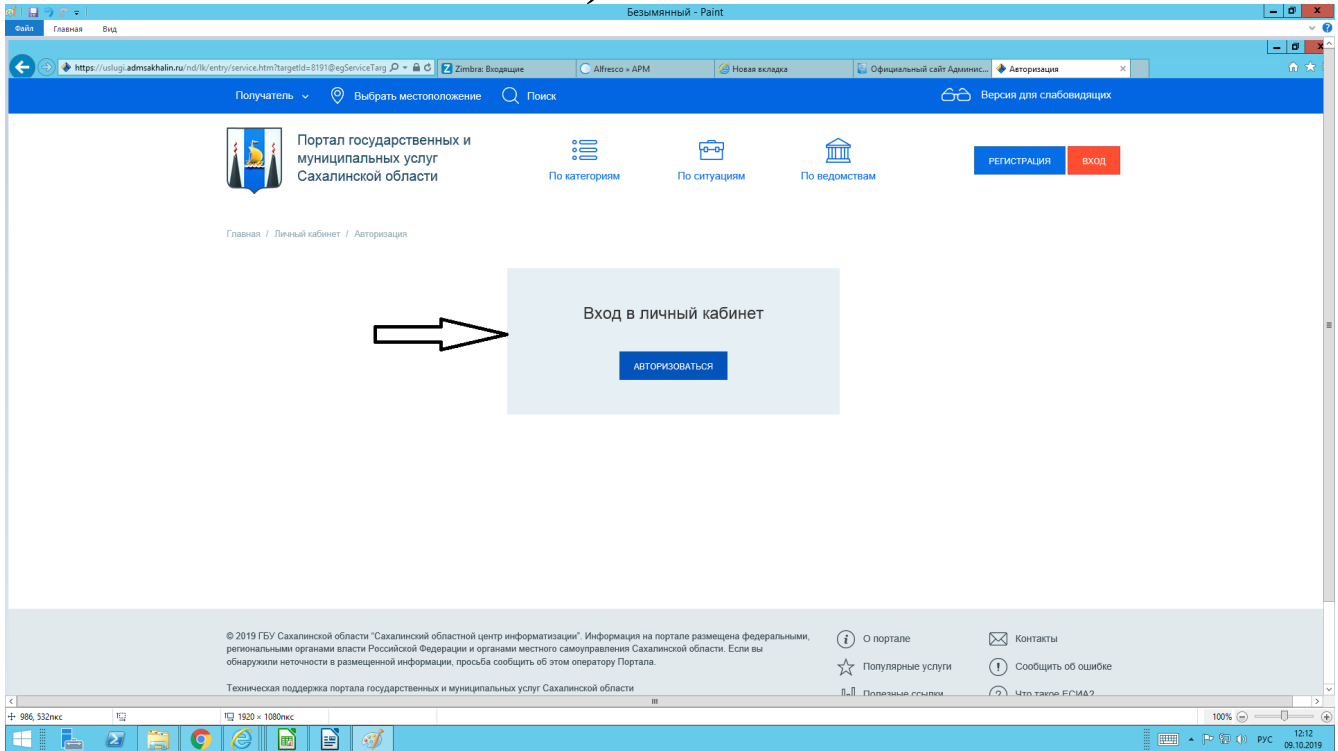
Безымянный - Paint
Файл Главная Вид

https://uslugi.admsakhalin.ru/nd/lk/entry/service.htm?targetId=8191@egServiceTarg
Zimbra: Входящие
Alfresco » АРМ
Новая вкладка
Официальный сайт Админис...
Авторизация

Получатель Выбрать местоположение Поиск
Версия для слабовидящих

Портал государственных и муниципальных услуг Сахалинской области

По категориям По ситуациям По ведомствам

РЕГИСТРАЦИЯ ВХОД

Главная / Личный кабинет / Авторизация

Вход в личный кабинет

АВТОРИЗОВАТЬСЯ

© 2019 ГБУ Сахалинской области "Сахалинский областной центр информатизации". Информация на портале размещена федеральными, региональными органами власти Российской Федерации и органами местного самоуправления Сахалинской области. Если вы обнаружили неточности в размещенной информации, просьба сообщить об этом оператору Портала.

Техническая поддержка портала государственных и муниципальных услуг Сахалинской области

О портале
Контакты
Популярные услуги
Сообщить об ошибке
Полезные ссылки
Что такое ЕСИА?

986, 532пкс
1920 × 1080пкс
100%
РУС 12:12 09.10.2019